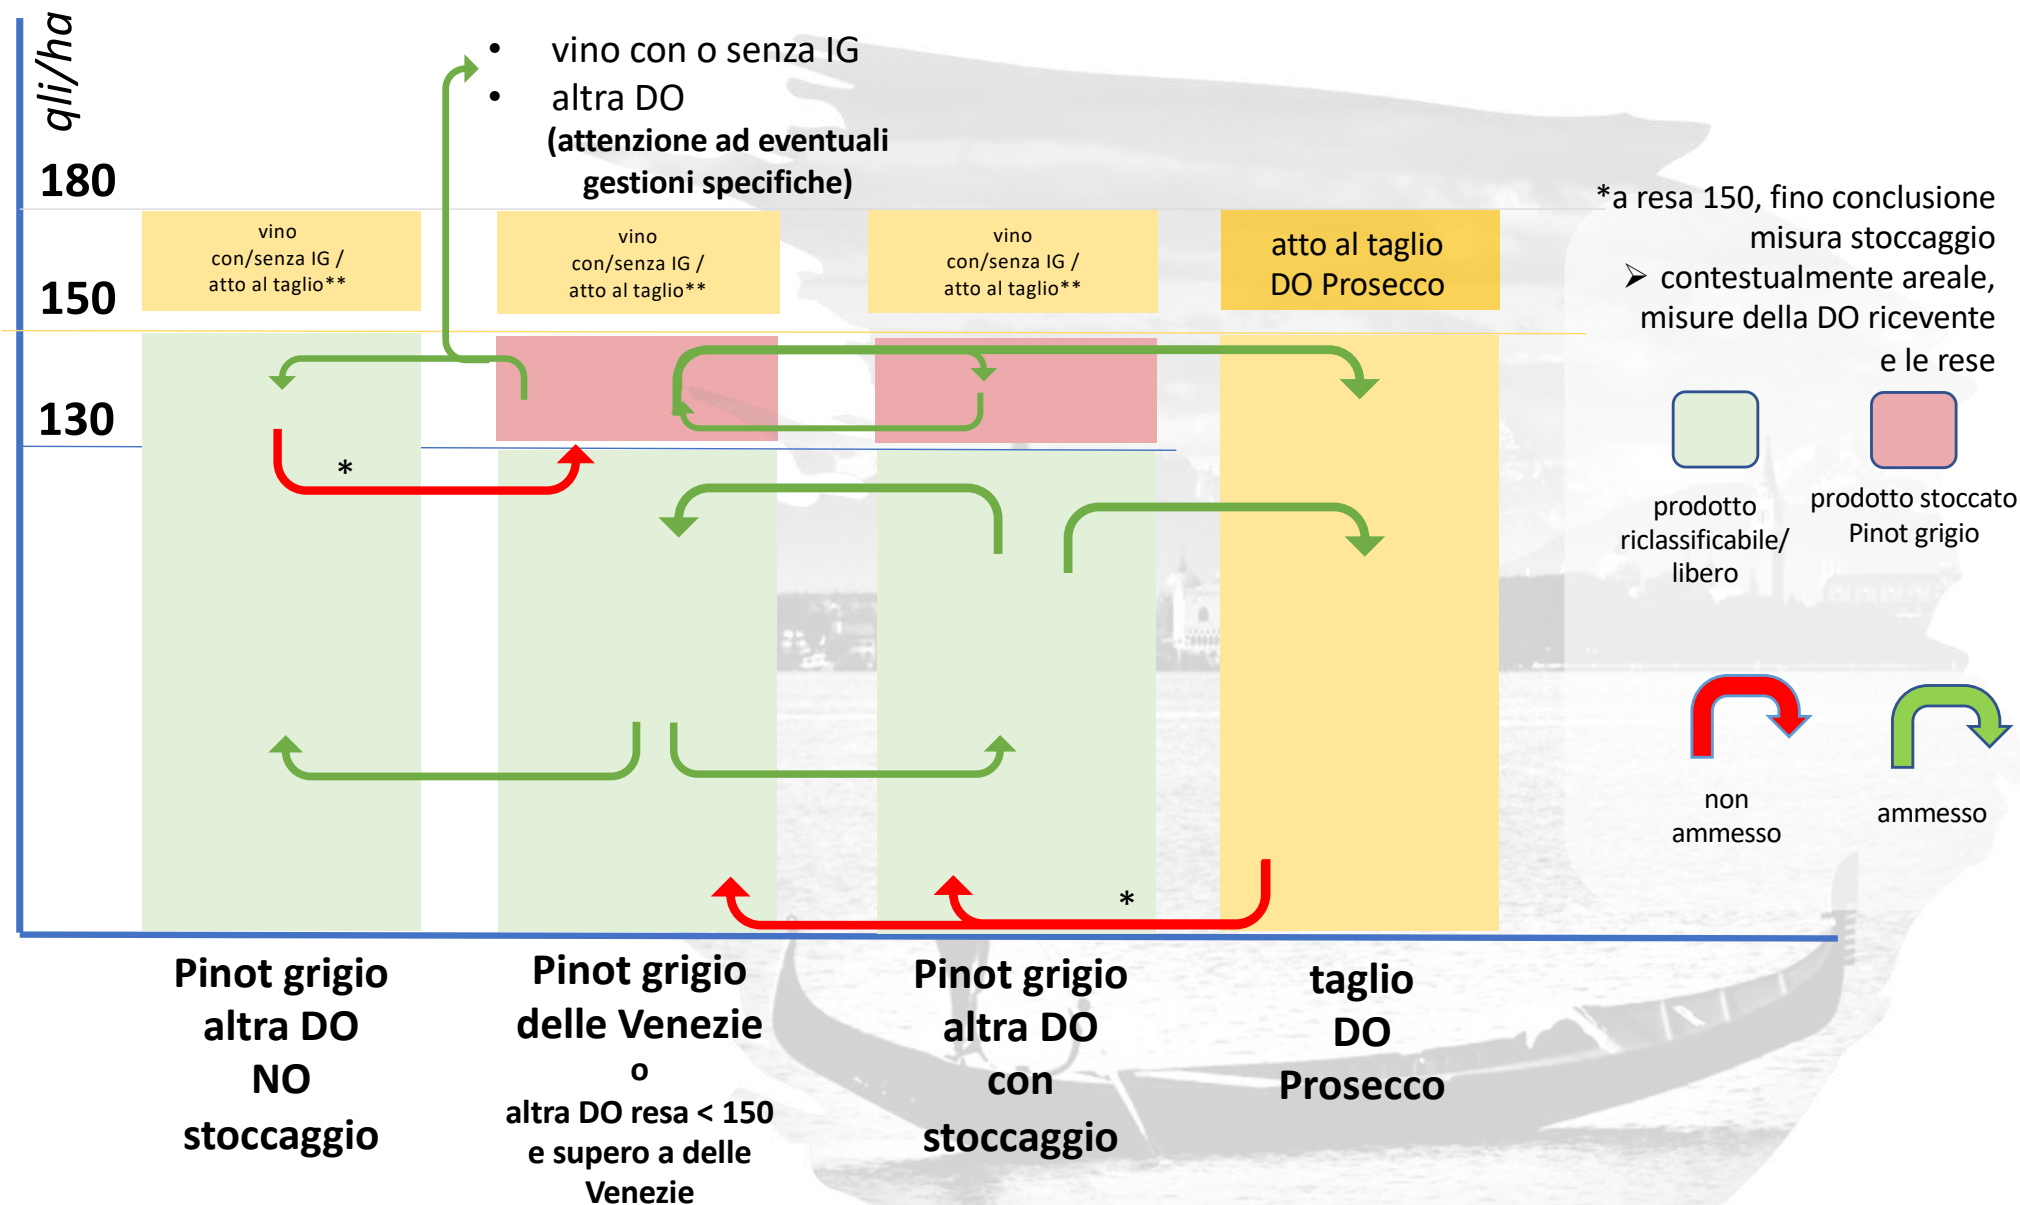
qli/ha

180

150

130

• vino con o senza IG
• altra DO
(attenzione ad eventuali gestioni specifiche)

vino con/senza IG / atto al taglio**

vino con/senza IG / atto al taglio**

vino con/senza IG / atto al taglio**

atto al taglio DO Prosecco

*a resa 150, fino conclusione misura stoccaggio
➢ contestualmente areale, misure della DO ricevente e le rese

prodotto riclassificabile/ libero

prodotto stoccato Pinot grigio

non ammesso

ammesso

*

*

Pinot grigio altra DO NO stoccaggio

Pinot grigio delle Venezie o altra DO resa < 150 e supero a delle Venezie

Pinot grigio altra DO con stoccaggio

taglio DO Prosecco